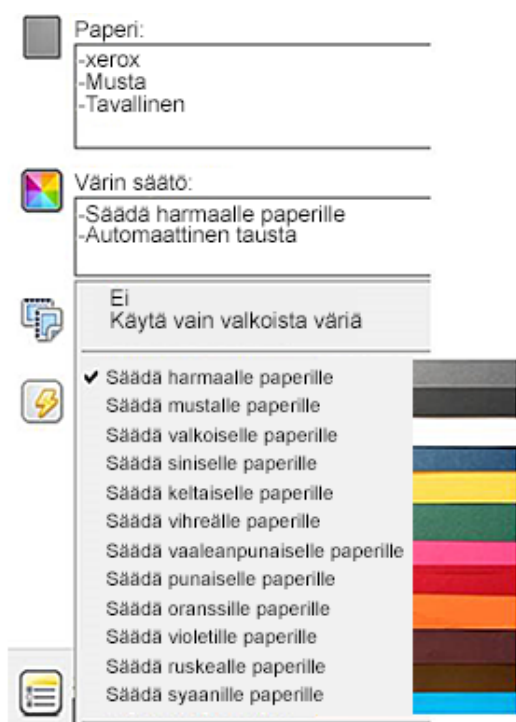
Paperi:
-xerox
-Musta
-Tavallinen

Värin säätö:
-Säädä harmaalle paperille
-Automaattinen tausta

Ei
Käytä vain valkoista väriä

✔ Säädä harmaalle paperille
Säädä mustalle paperille
Säädä valkoiselle paperille
Säädä siniselle paperille
Säädä keltaiselle paperille
Säädä vihreälle paperille
Säädä vaaleanpunaiselle paperille
Säädä punaiselle paperille
Säädä oranssille paperille
Säädä violetille paperille
Säädä ruskealle paperille
Säädä syaanille paperille